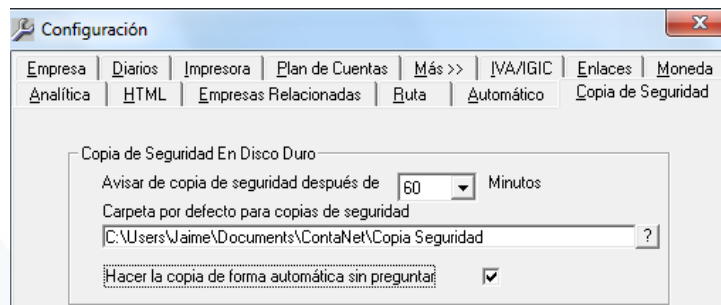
Configuración

Empresa | Diarios | Impresora | Plan de Cuentas | Más >> | IVA/IGIC | Enlaces | Moneda
Analítica | HTML | Empresas Relacionadas | Ruta | Automático | Copia de Seguridad

Copia de Seguridad En Disco Duro

Avisar de copia de seguridad después de 60 Minutos

Carpeta por defecto para copias de seguridad

C:\Users\Jaime\Documents\ContaNet\Copia Seguridad ?

Hacer la copia de forma automática sin preguntar ☑